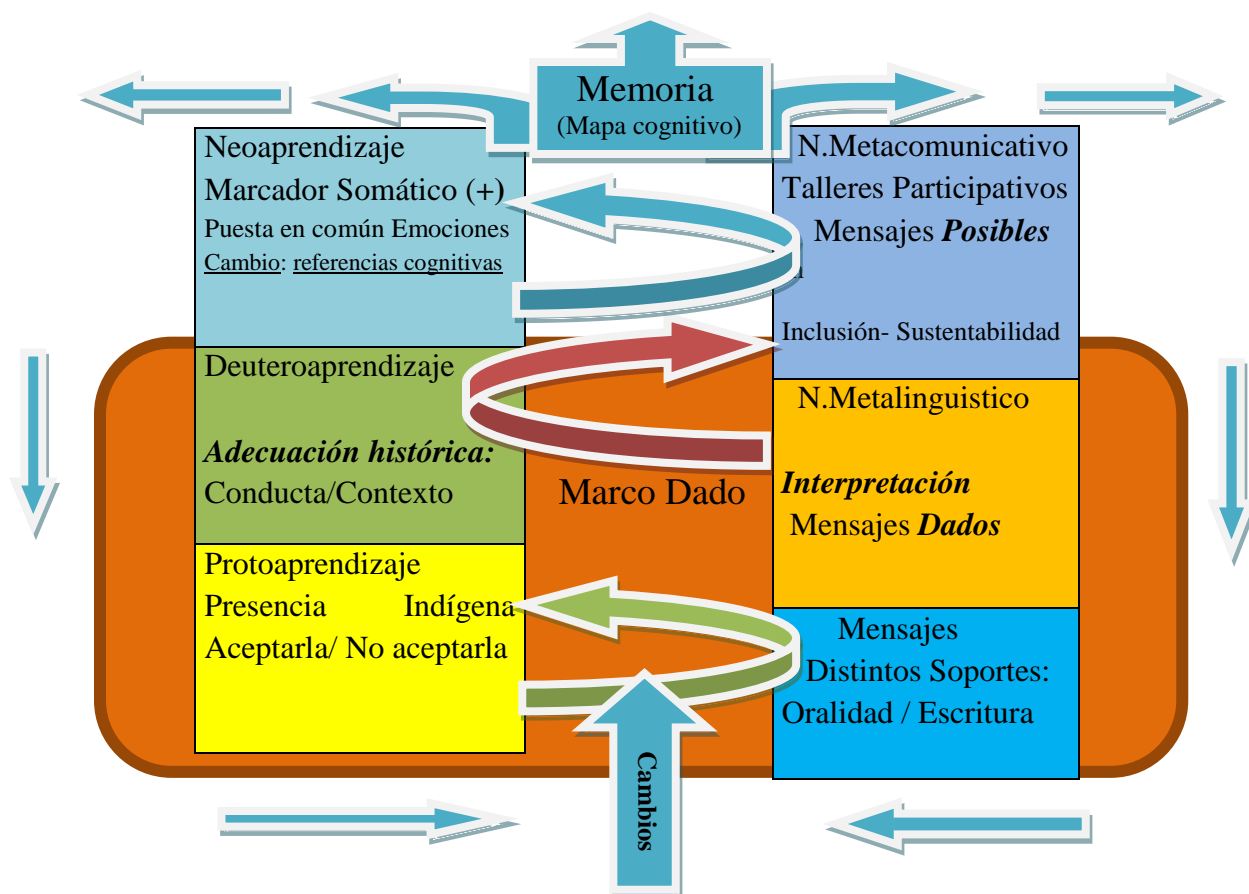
Memoria
(Mapa cognitivo)

Neoaprendizaje
Marcador Somático (+)
Puesta en común Emociones
Cambio: referencias cognitivas

N.Metacomunicativo
Talleres Participativos
Mensajes ***Posibles***

Inclusión- Sustentabilidad

Deuteroaprendizaje

***Adecuación histórica:***
Conducta/Contexto

Marco Dado

N.Metalinguistico

***Interpretación***
Mensajes ***Dados***

Protoaprendizaje
Presencia Indígena
Aceptarla/ No aceptarla

Mensajes
Distintos Soportes:
Oralidad / Escritura

Cambios